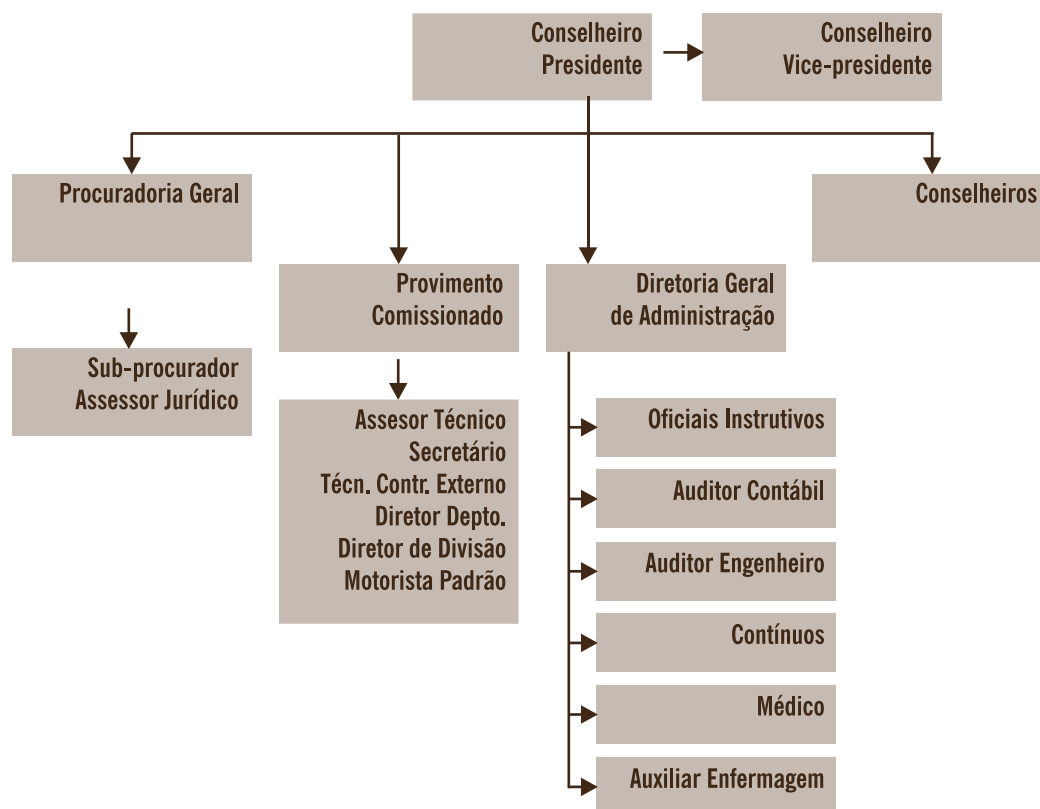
Conselheiro Presidente

Conselheiro Vice-presidente

Procuradoria Geral

Conselheiros

Provimento Comissionado

Diretoria Geral de Administração

Sub-procurador Assessor Jurídico

Assesor Técnico
Secretário
Técn. Contr. Externo
Diretor Depto.
Diretor de Divisão
Motorista Padrão

Oficiais Instrutivos

Auditor Contábil

Auditor Engenheiro

Contínuos

Médico

Auxiliar Enfermagem